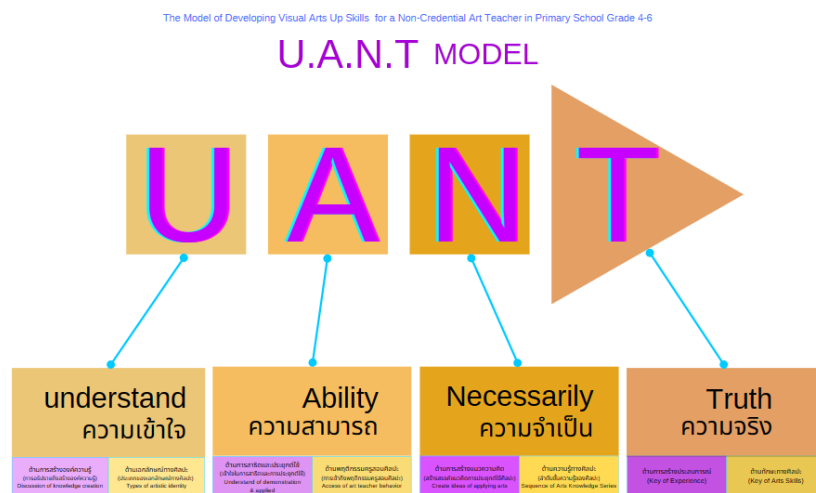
The Model of Developing Visual Arts Up Skills for a Non-Credential Art Teacher in Primary School Grade 4-6

U.A.N.T MODEL

U A N T

understand
ความเข้าใจ

ด้านการสร้างองค์ความรู้ (การอภิปรายเพื่อสร้างองค์ความรู้) Discussion of knowledge creation

ด้านเอกลักษณ์ทางศิลปะ (ประเภทของเอกลักษณ์ทางศิลปะ) Types of artistic identity

Ability
ความสามารถ

ด้านการสาธิตและประยุกต์ใช้ (เข้าใจการสาธิตและการประยุกต์ใช้) Understand of demonstration & applied

ด้านพฤติกรรมครูสอนศิลปะ (การเข้าถึงพฤติกรรมครูสอนศิลปะ) Access of art teacher behavior

Necessarily
ความจำเป็น

ด้านการสร้างแนวความคิด (สร้างแนวคิดและฝึกการประยุกต์ใช้ศิลปะ) Create ideas of applying arts

ด้านความรู้ทางศิลปะ (ลำดับขั้นความรู้ของศิลปะ) Sequence of Arts Knowledge Series

Truth
ความจริง

ด้านการสร้างประสบการณ์ (Key of Experience)

ด้านทักษะทางศิลปะ (Key of Arts Skills)